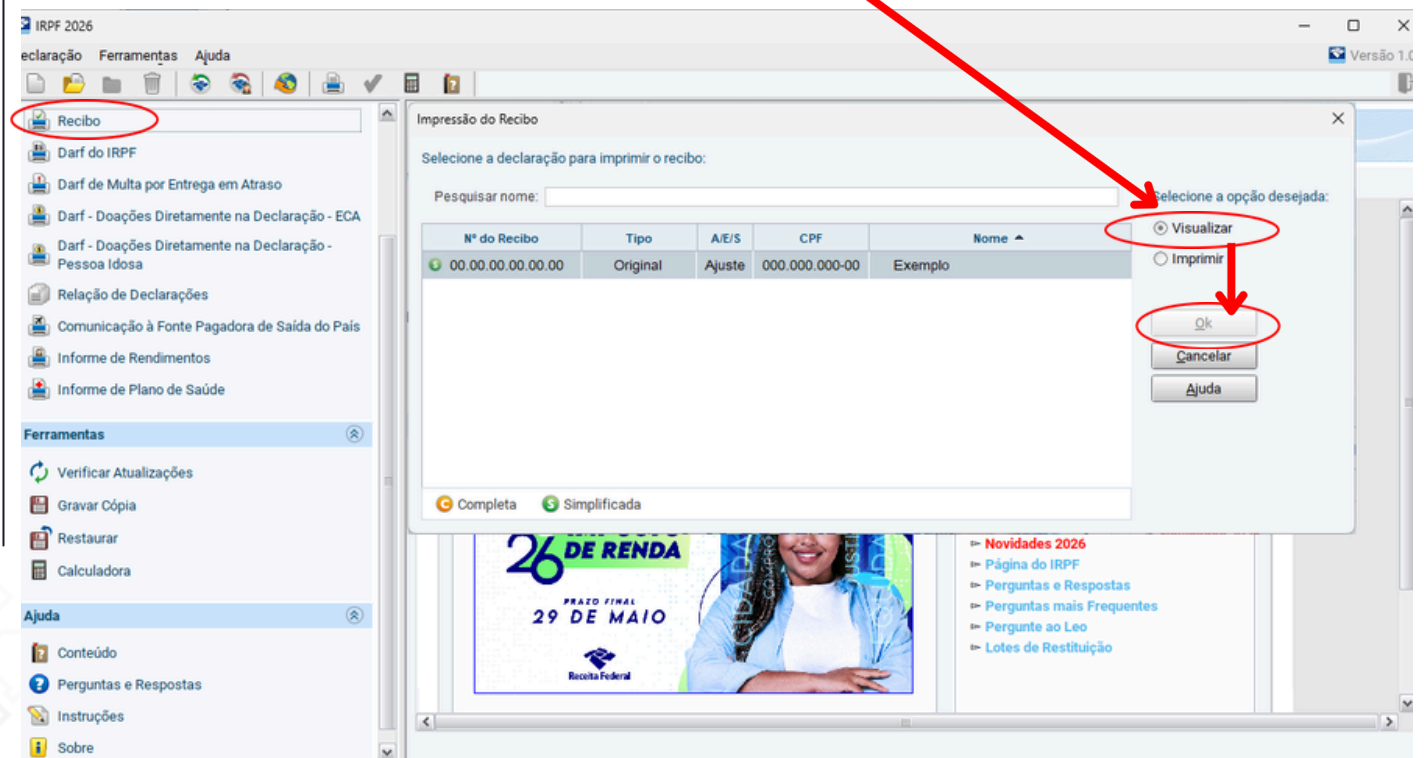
IRPF 2026

eclaração Ferramentas Ajuda

Versão 1.0

Recibo
Darf do IRPF
Darf de Multa por Entrega em Atraso
Darf - Doações Diretamente na Declaração - ECA
Darf - Doações Diretamente na Declaração - Pessoa Idosa
Relação de Declarações
Comunicação à Fonte Pagadora de Saída do País
Informe de Rendimentos
Informe de Plano de Saúde

Ferramentas
Verificar Atualizações
Gravar Cópia
Restaurar
Calculadora

Ajuda
Conteúdo
Perguntas e Respostas
Instruções
Sobre

Impressão do Recibo

Selecione a declaração para imprimir o recibo:

Pesquisar nome:

| Nº do Recibo | Tipo | A/E/S | CPF | Nome ▲ |
|---|---|---|---|---|
| 00.00.00.00.00.00 | Original | Ajuste | 000.000.000-00 | Exemplo |

Completa Simplificada

Selecione a opção desejada:
Visualizar
Imprimir

Ok
Cancelar
Ajuda

26 DE RENDA
PRAZO FINAL
29 DE MAIO
Receita Federal

Novidades 2026
Página do IRPF
Perguntas e Respostas
Perguntas mais Frequentes
Pergunte ao Leo
Lotes de Restituição